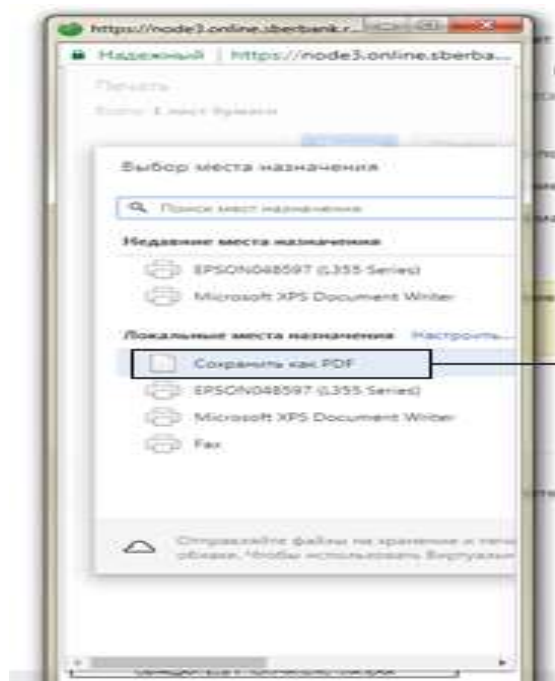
https://node3.online.sberbank.r

Надежный | https://node3.online.sberba...

Печать

Всего: 1 лист бумаги

Выбор места назначения

Поиск мест назначения

Недавние места назначения

EPSON048597 (L355 Series)

Microsoft XPS Document Writer

Локальные места назначения Настроить...

Сохранить как PDF

EPSON048597 (L355 Series)

Microsoft XPS Document Writer

Fax

Отправляйте файлы на хранение и печ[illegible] облако. Чтобы использовать Виртуальн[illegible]